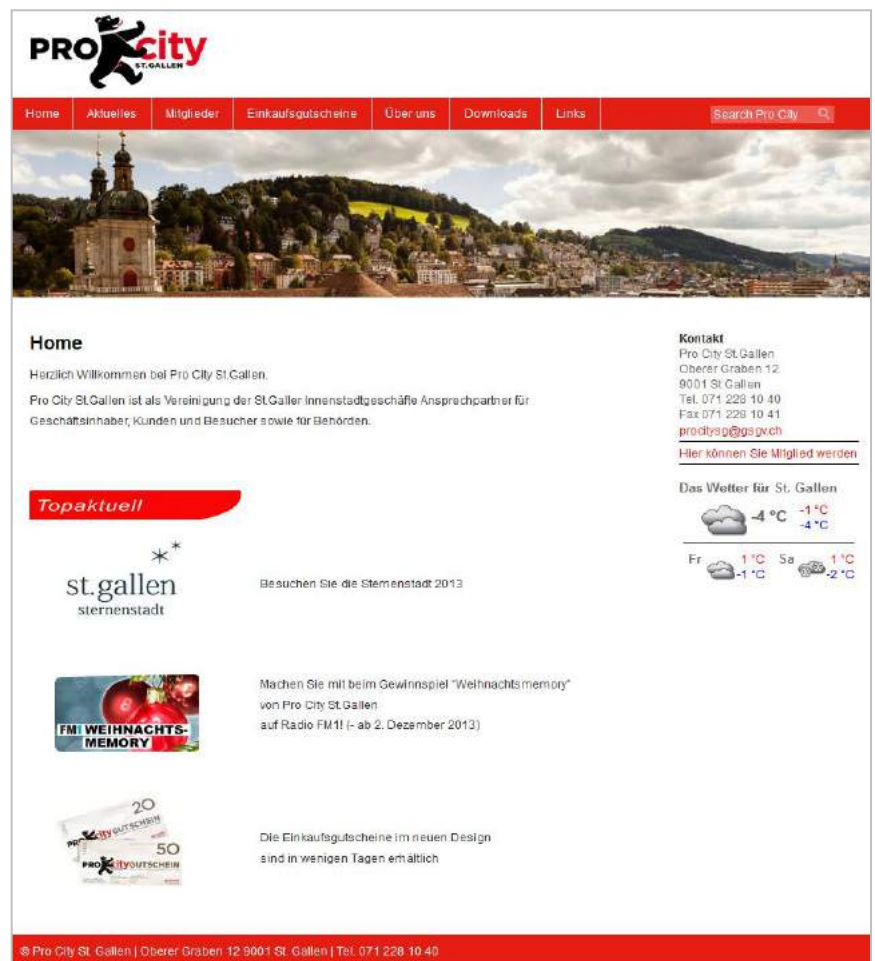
PRO city ST.GALLEN

Home | Aktuelles | Mitglieder | Einkaufsgutscheine | Über uns | Downloads | Links

Search Pro City

Home

Herzlich Willkommen bei Pro City St.Gallen.

Pro City St.Gallen ist als Vereinigung der St.Galler Innenstadtgeschäfte Ansprechpartner für Geschäftsinhaber, Kunden und Besucher sowie für Behörden.

Topaktuell

st.gallen sternenstadt

Besuchen Sie die Sternenstadt 2013

FM1 WEIHNACHTS-MEMORY

Machen Sie mit beim Gewinnspiel "Weihnachtsmemory" von Pro City St.Gallen auf Radio FM1! (- ab 2. Dezember 2013)

20 50 PRO city GUTSCHEIN

Die Einkaufsgutscheine im neuen Design sind in wenigen Tagen erhältlich

Kontakt
Pro City St.Gallen
Oberer Graben 12
9001 St.Gallen
Tel. 071 228 10 40
Fax 071 228 10 41
procitysg@gsgv.ch

Hier können Sie Mitglied werden

Das Wetter für St. Gallen
-4 °C -1 °C -4 °C
Fr 1 °C -1 °C Sa 1 °C -2 °C

© Pro City St. Gallen | Oberer Graben 12 9001 St. Gallen | Tel. 071 228 10 40